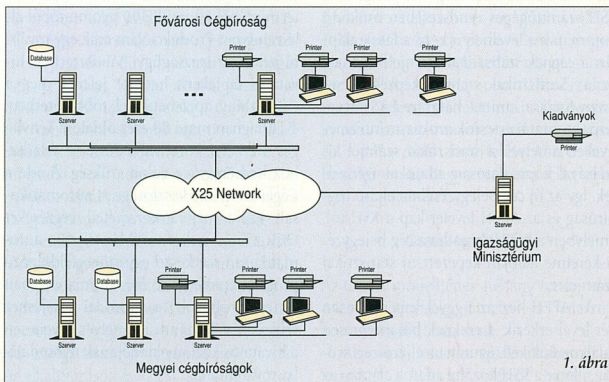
Fővárosi Cégbíróság

Database

Printer

Printer

Printer

Printer

Szerver

Szerver

Szerver

...

X25 Network

Kiadványok

Printer

Szerver

Igazságügyi Minisztérium

Database

Database

Printer

Printer

Printer

Szerver

Szerver

Szerver

Megyei cégbíróságok

1. ábra